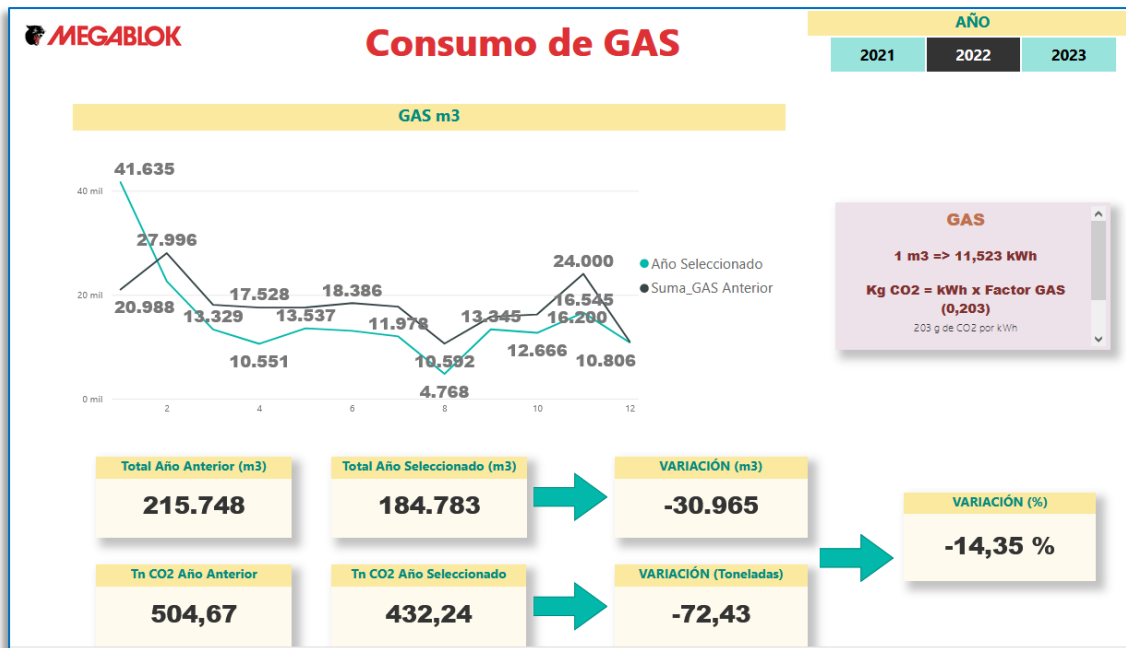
MEGABLOK

Consumo de GAS

AÑO
2021 2022 2023

GAS m3

41.635
27.996
20.988
13.329
10.551
17.528
13.537
18.386
11.978
10.592
4.768
13.345
12.666
24.000
16.545
16.200
10.806

40 mil
20 mil
0 mil
2 4 6 8 10 12

Año Seleccionado
Suma_GAS Anterior

GAS
1 m3 => 11,523 kWh
Kg CO2 = kWh x Factor GAS (0,203)
203 g de CO2 por kWh

Total Año Anterior (m3)
215.748

Total Año Seleccionado (m3)
184.783

VARIACIÓN (m3)
-30.965

VARIACIÓN (%)
-14,35 %

Tn CO2 Año Anterior
504,67

Tn CO2 Año Seleccionado
432,24

VARIACIÓN (Toneladas)
-72,43